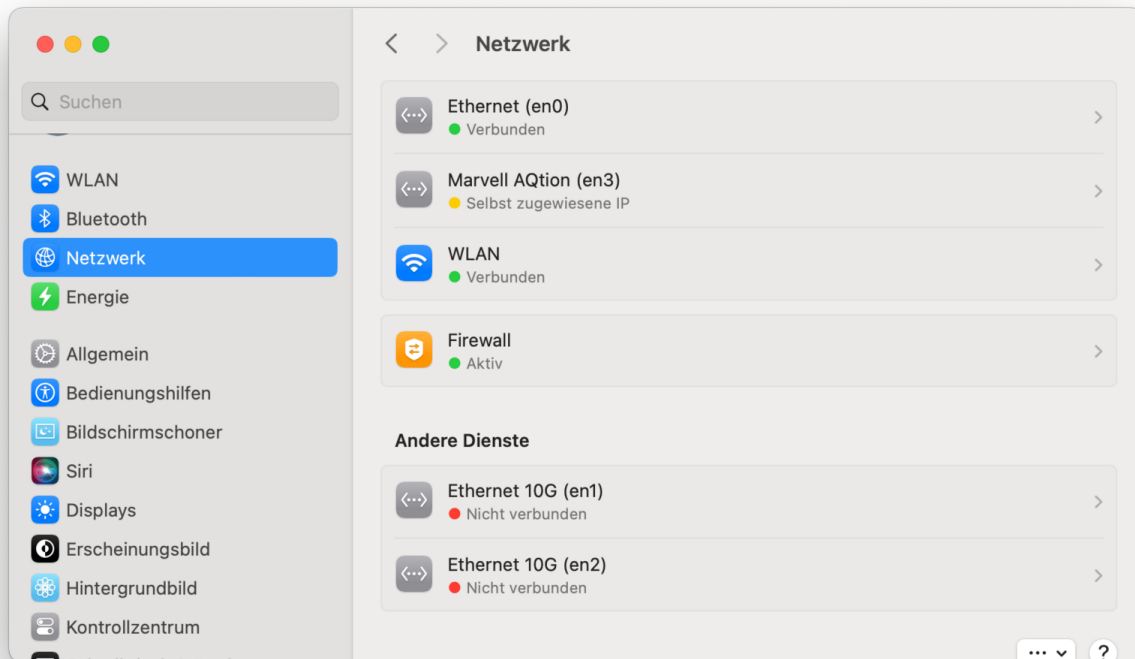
Suchen

WLAN
Bluetooth
Netzwerk
Energie

Allgemein
Bedienungshilfen
Bildschirmschoner
Siri
Displays
Erscheinungsbild
Hintergrundbild
Kontrollzentrum

Netzwerk

Ethernet (en0)
Verbunden

Marvell AQtion (en3)
Selbst zugewiesene IP

WLAN
Verbunden

Firewall
Aktiv

Andere Dienste

Ethernet 10G (en1)
Nicht verbunden

Ethernet 10G (en2)
Nicht verbunden

...

?